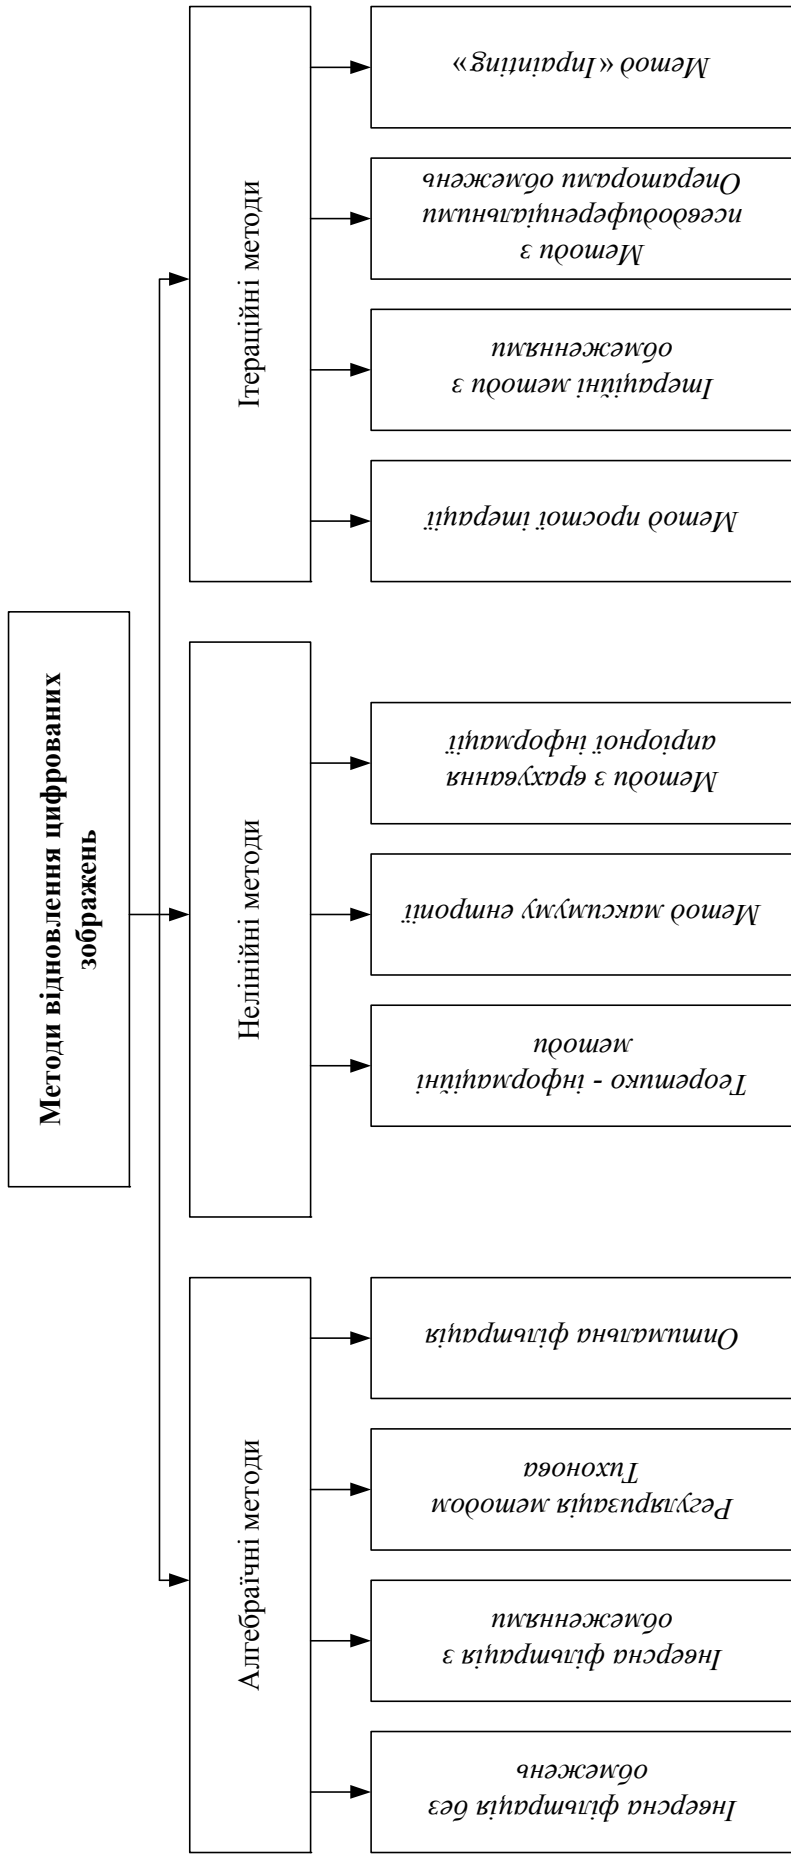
Методи відновлення цифрованих зображень

Ітераційні методи

Метод «Inpainting»

Методи з псевдодиференціальними Операторами обмежень

Ітераційні методи з обмеженнями

Метод простої ітерації

Нелінійні методи

Методи з врахування апріорної інформації

Метод максимуму ентропії

Теоретико - інформаційні методи

Алгебраїчні методи

Оптимальна фільтрація

Регуляризація методом Тихонова

Інверсна фільтрація з обмеженнями

Інверсна фільтрація без обмежень